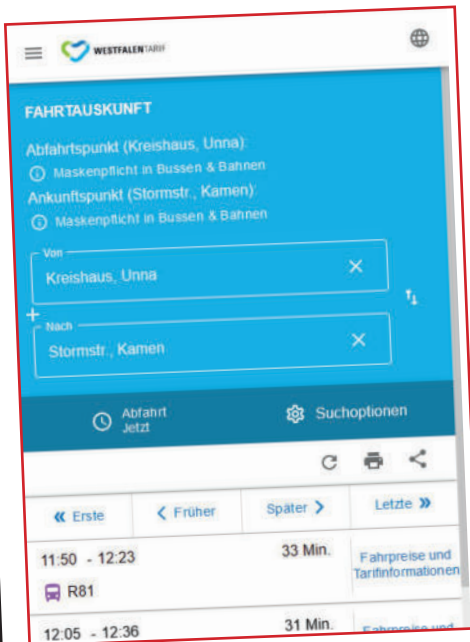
WESTFALENTARIF

FAHRTAUSKUNFT

Abfahrtspunkt (Kreishaus, Unna):

Maskenpflicht in Bussen & Bahnen

Ankunftspunkt (Stormstr., Kamen):

Maskenpflicht in Bussen & Bahnen

Von
Kreishaus, Unna

Nach
Stormstr., Kamen

Abfahrt
Jetzt

Suchoptionen

« Erste
< Früher
Später >
Letzte »

11:50 - 12:23
33 Min.
Fahrpreise und Tarifinformationen
R81

12:05 - 12:36
31 Min.
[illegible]